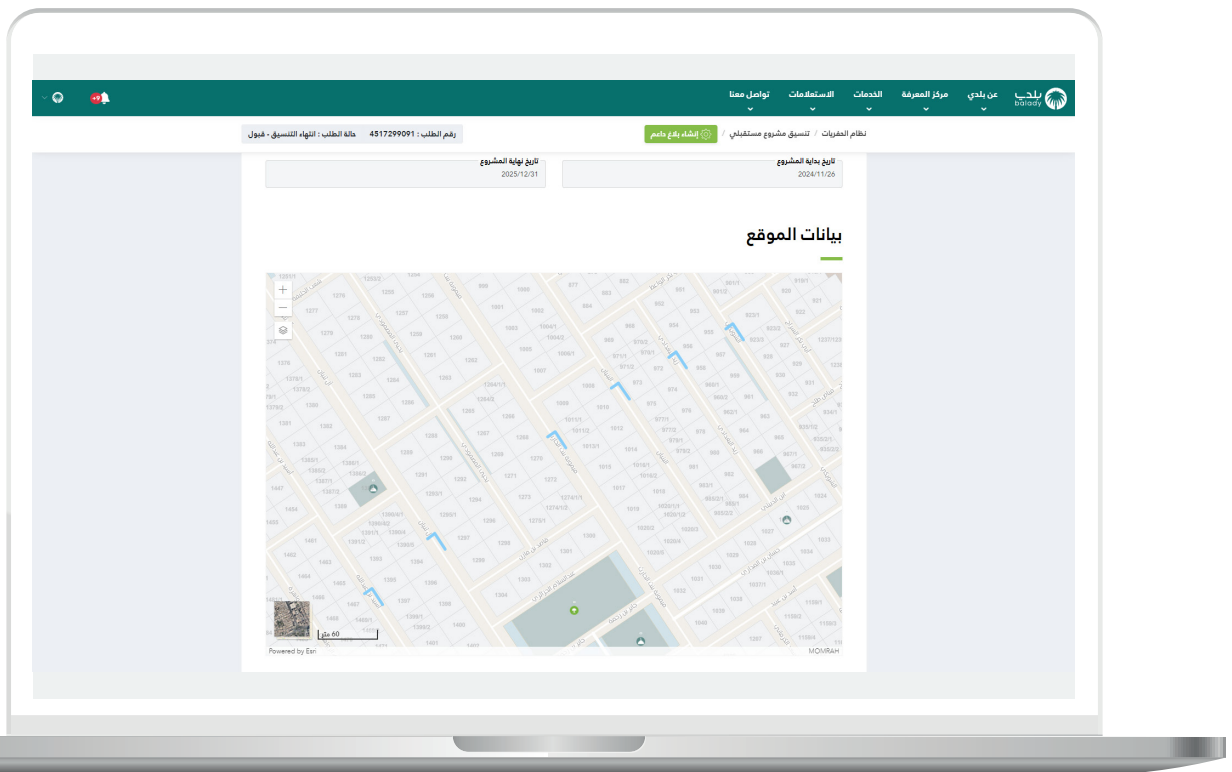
بلدي
balady
عن بلدي
مركز المعرفة
الخدمات
الاستعلامات
تواصل معنا

نظام الحفريات / تنسيق مشروع مستقبلي /
إنشاء بلاغ دامج
رقم الطلب : 4517299091 حالة الطلب : انتهاء التنسيق - قبول

تاريخ بداية المشروع
2024/11/26
تاريخ نهاية المشروع
2025/12/31

بيانات الموقع

60 متر
Powered by Esri
MOMRAH